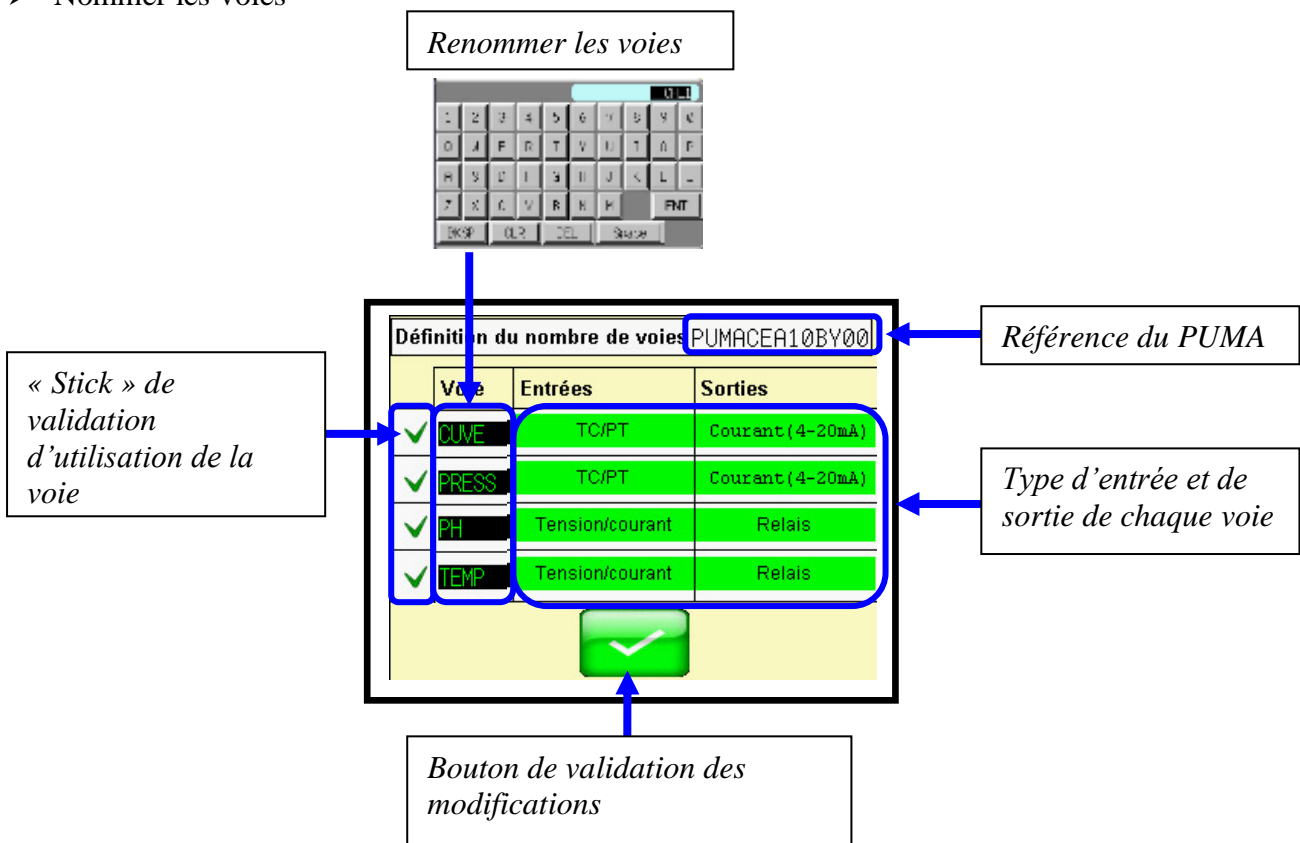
➢ Nommer les voies

Renommer les voies

| Voie | Entrées | Sorties |
|---|---|---|
| CUVE | TC/PT | Courant(4-20mA) |
| PRESS | TC/PT | Courant(4-20mA) |
| PH | Tension/courant | Relais |
| TEMP | Tension/courant | Relais |

Définition du nombre de voies PUMACEA10BY00

Référence du PUMA

« Stick » de validation d'utilisation de la voie

Type d'entrée et de sortie de chaque voie

Bouton de validation des modifications